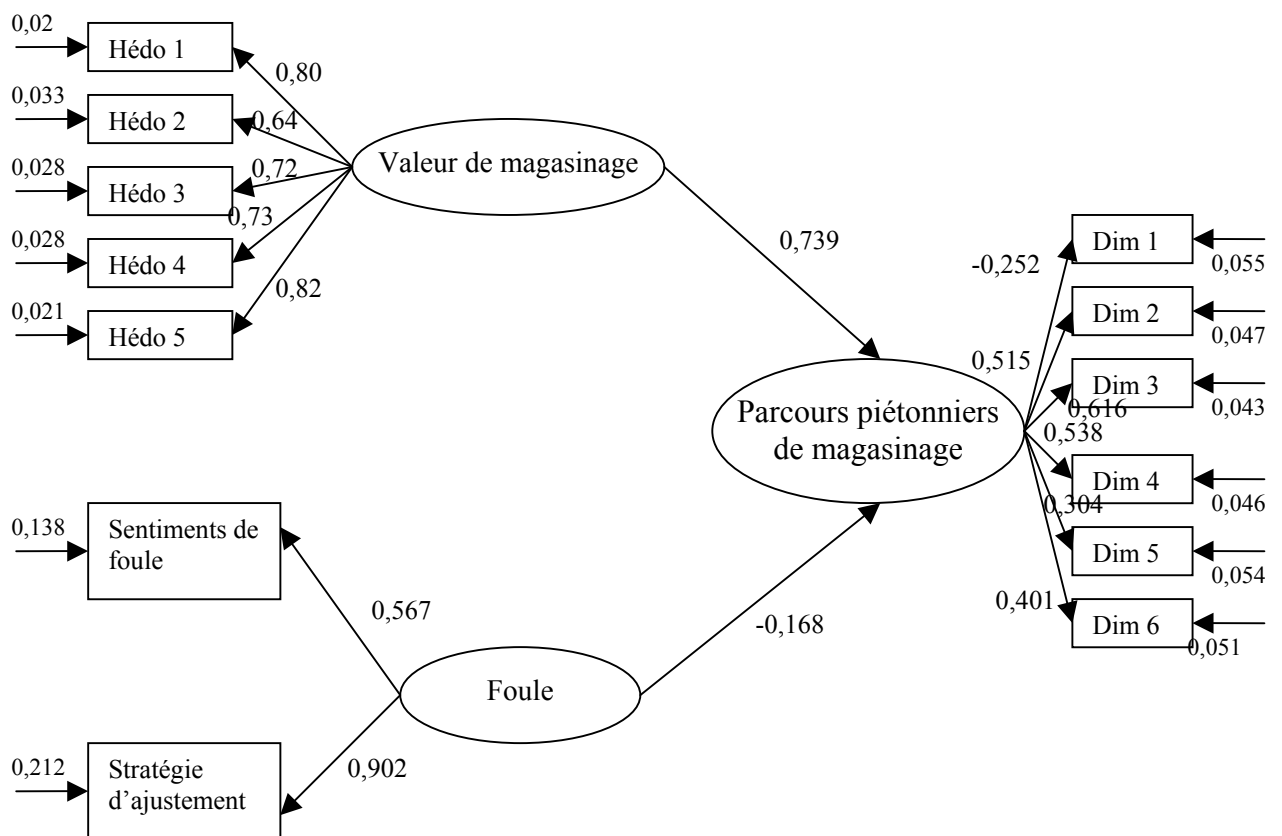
0,02
Hédo 1
0,80
0,033
Hédo 2
0,64
0,028
Hédo 3
0,72
0,73
0,028
Hédo 4
0,82
0,021
Hédo 5

Valeur de magasinage

0,739

-0,252
Dim 1
0,055
Dim 2
0,047
0,515
Dim 3
0,616
0,043
0,538
Dim 4
0,046
0,304
Dim 5
0,054
0,401
Dim 6
0,051

Parcours piétonniers de magasinage

0,138
Sentiments de foule
0,567
-0,168
Foule
0,212
Stratégie d'ajustement
0,902